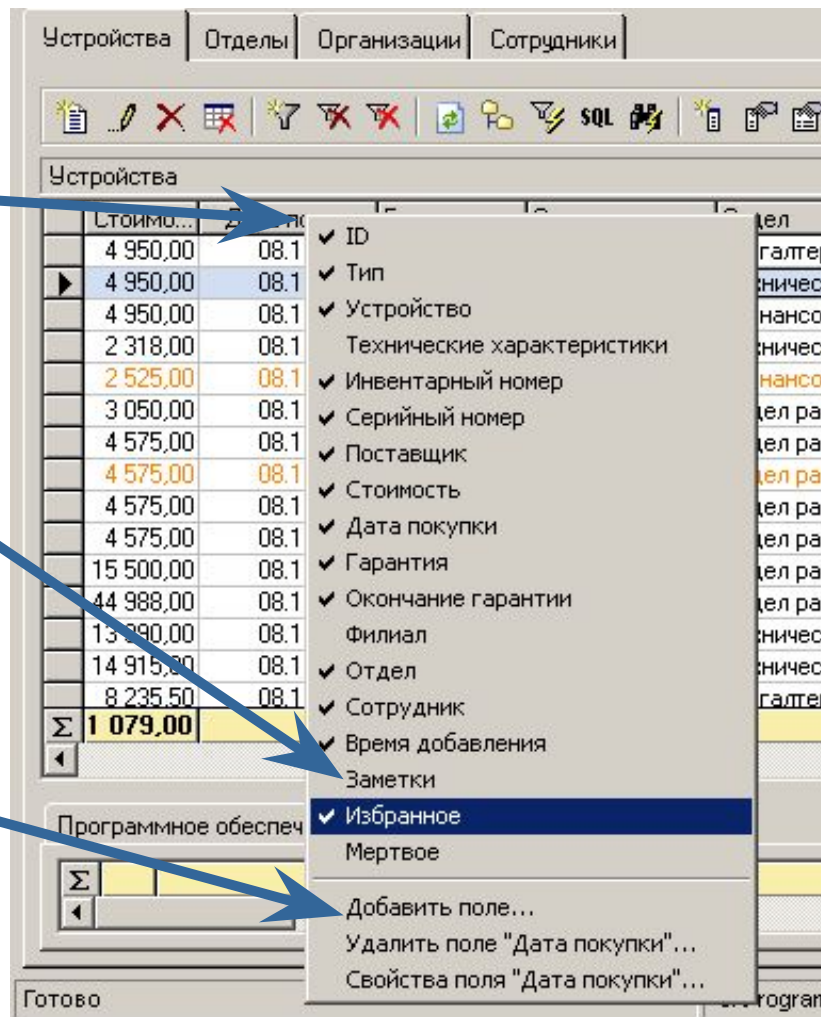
Устройства | Отделы | Организации | Сотрудники

SQL

Устройства

| Стоимо... | Да | Отдел |
|---|---|---|
| 4 950,00 | 08.1 | галтер |
| 4 950,00 | 08.1 | ничес |
| 4 950,00 | 08.1 | нансо |
| 2 318,00 | 08.1 | ничес |
| 2 525,00 | 08.1 | нансо |
| 3 050,00 | 08.1 | дел ра |
| 4 575,00 | 08.1 | дел ра |
| 4 575,00 | 08.1 | дел ра |
| 4 575,00 | 08.1 | дел ра |
| 4 575,00 | 08.1 | дел ра |
| 15 500,00 | 08.1 | дел ра |
| 44 988,00 | 08.1 | дел ра |
| 13 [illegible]90,00 | 08.1 | ничес |
| 14 915,00 | 08.1 | ничес |
| 8 235,50 | 08.1 | галтер |
| Σ 1 079,00 | | |

✔ ID
✔ Тип
✔ Устройство
Технические характеристики
✔ Инвентарный номер
✔ Серийный номер
✔ Поставщик
✔ Стоимость
✔ Дата покупки
✔ Гарантия
✔ Окончание гарантии
Филиал
✔ Отдел
✔ Сотрудник
✔ Время добавления
Заметки
✔ Избранное
Мертвое
Добавить поле...
Удалить поле "Дата покупки"...
Свойства поля "Дата покупки"...

Программное обеспеч

Σ

Готово
Program